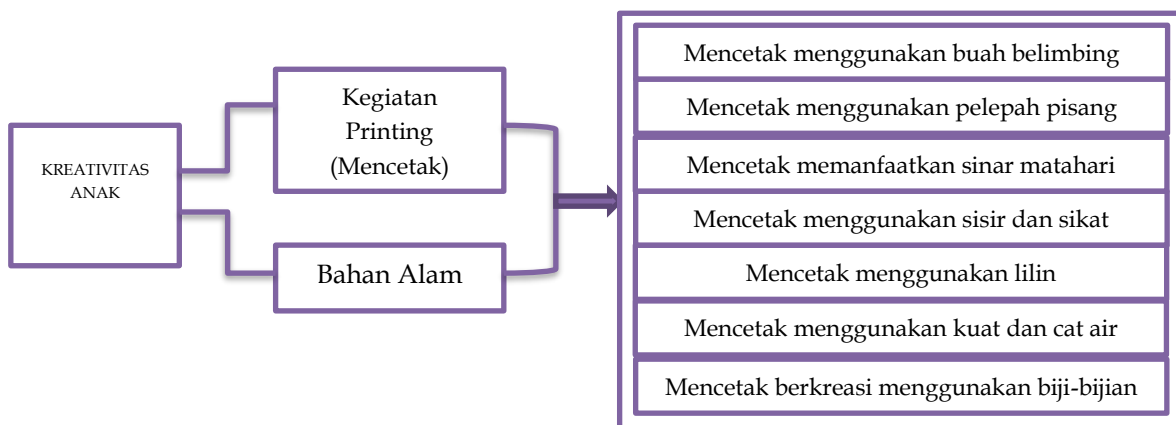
KREATIVITAS ANAK

Kegiatan Printing (Mencetak)

Bahan Alam

Mencetak menggunakan buah belimbing

Mencetak menggunakan pelepah pisang

Mencetak memanfaatkan sinar matahari

Mencetak menggunakan sisir dan sikat

Mencetak menggunakan lilin

Mencetak menggunakan kuat dan cat air

Mencetak berkreasi menggunakan biji-bijian